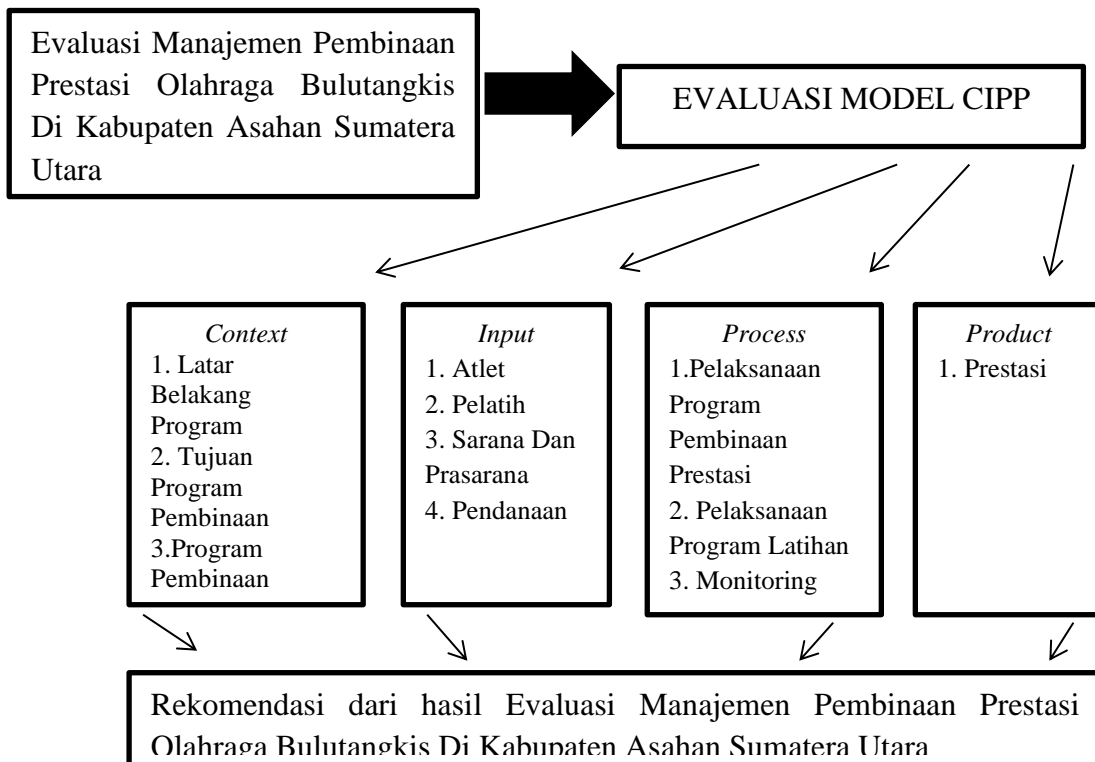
Evaluasi Manajemen Pembinaan Prestasi Olahraga Bulutangkis Di Kabupaten Asahan Sumatera Utara

EVALUASI MODEL CIPP

*Context*
1. Latar Belakang Program
2. Tujuan Program Pembinaan
3.Program Pembinaan

*Input*
1. Atlet
2. Pelatih
3. Sarana Dan Prasarana
4. Pendanaan

*Process*
1.Pelaksanaan Program Pembinaan Prestasi
2. Pelaksanaan Program Latihan
3. Monitoring

*Product*
1. Prestasi

Rekomendasi dari hasil Evaluasi Manajemen Pembinaan Prestasi Olahraga Bulutangkis Di Kabupaten Asahan Sumatera Utara